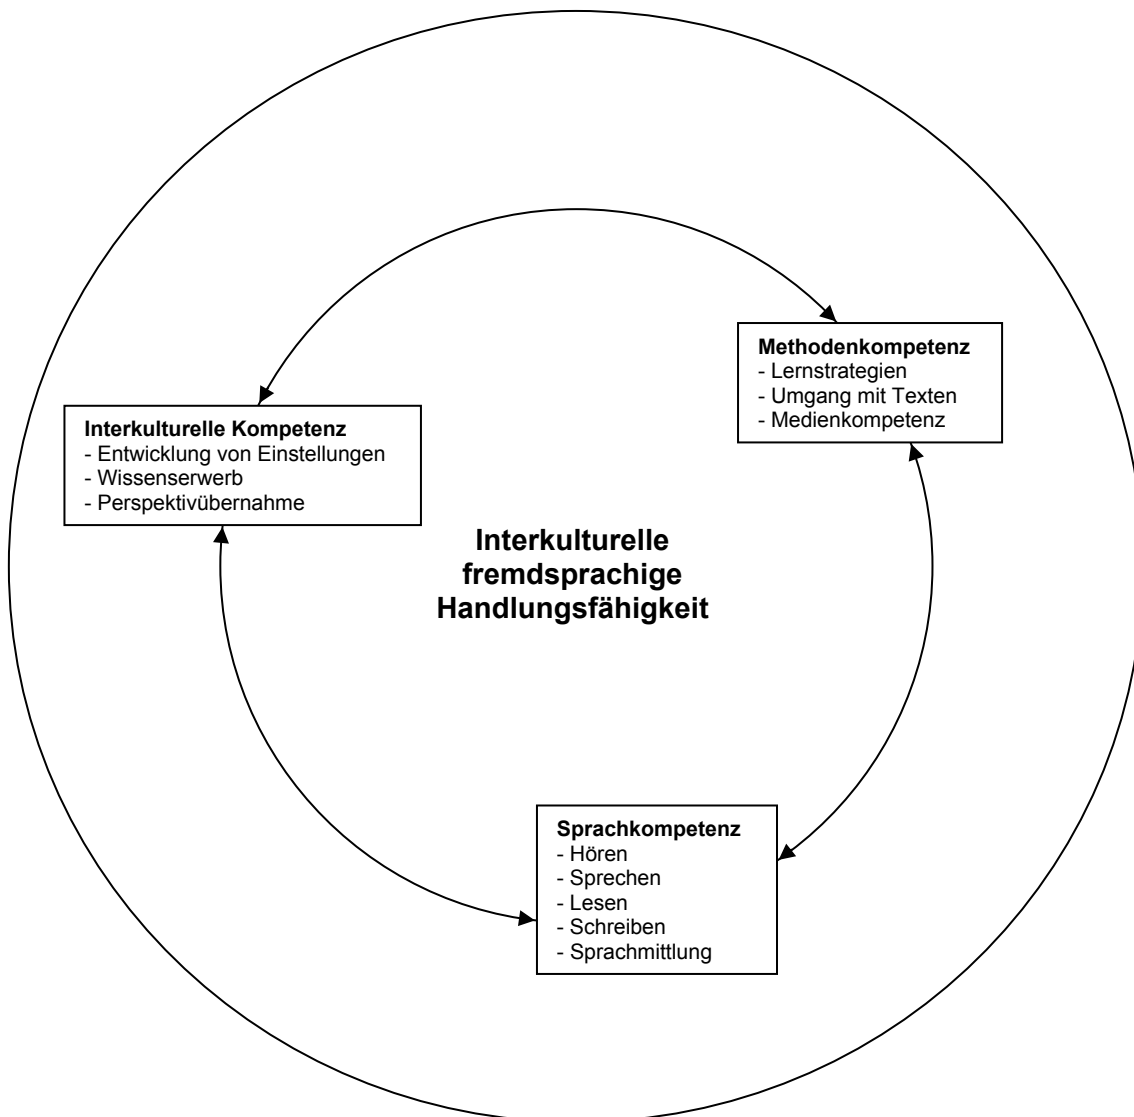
Methodenkompetenz
- Lernstrategien
- Umgang mit Texten
- Medienkompetenz

Interkulturelle Kompetenz
- Entwicklung von Einstellungen
- Wissenserwerb
- Perspektivübernahme

Interkulturelle fremdsprachige Handlungsfähigkeit

Sprachkompetenz
- Hören
- Sprechen
- Lesen
- Schreiben
- Sprachmittlung